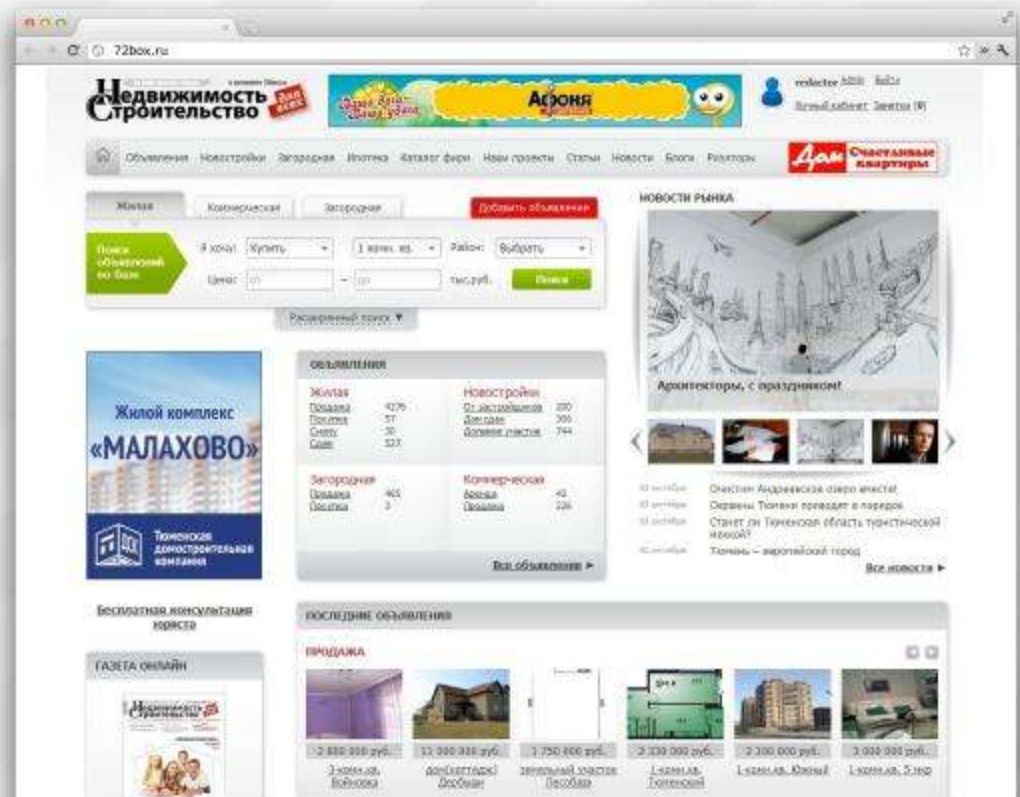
72box.ru

Недвижимость для всех Строительство

Афоня

redactor Выйти
Личный кабинет Заметки (0)

Объявления Новостройки Загородная Ипотека Каталог фирм Наши проекты Статьи Новости Блоги Риэлторы

Дом Счастливые квартиры

Жилая Коммерческая Загородная Добавить объявление

Поиск объявлений по базе

Я хочу: Купить 1 комн. кв. Район: Выбрать

Цена: от — до тыс.руб. Поиск

Расширенный поиск ▼

НОВОСТИ РЫНКА

Архитекторы, с праздником!

Жилой комплекс «МАЛАХОВО»

Тюменская домостроительная компания

ОБЪЯВЛЕНИЯ

Жилая
Продажа 4276
Покупка 57
Сдам 30
Сниму 527

Новостройки
От застройщиков 200
Дома/дачи 300
Дачные участки 744

Загородная
Продажа 465
Покупка 3

Коммерческая
Аренда 42
Продажа 226

Все объявления ►

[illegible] Очистим Андреевское озеро вместе!
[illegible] Окраины Тюмени приведут в порядок
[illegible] Станет ли Тюменская область туристической меккой?
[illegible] Тюмень – европейский город

Все новости ►

Бесплатная консультация юриста

ГАЗЕТА ОНЛАЙН

ПОСЛЕДНИЕ ОБЪЯВЛЕНИЯ

ПРОДАЖА

2 880 000 руб. 11 000 000 руб. 1 750 000 руб. 2 330 000 руб. 2 300 000 руб. 3 000 000 руб.

3-комн.кв. Войновка
дом(коттедж) Дербыши
земельный участок Падсадьба
1-комн.кв. Тюменский
1-комн.кв. Южный
1-комн.кв. 5 гор